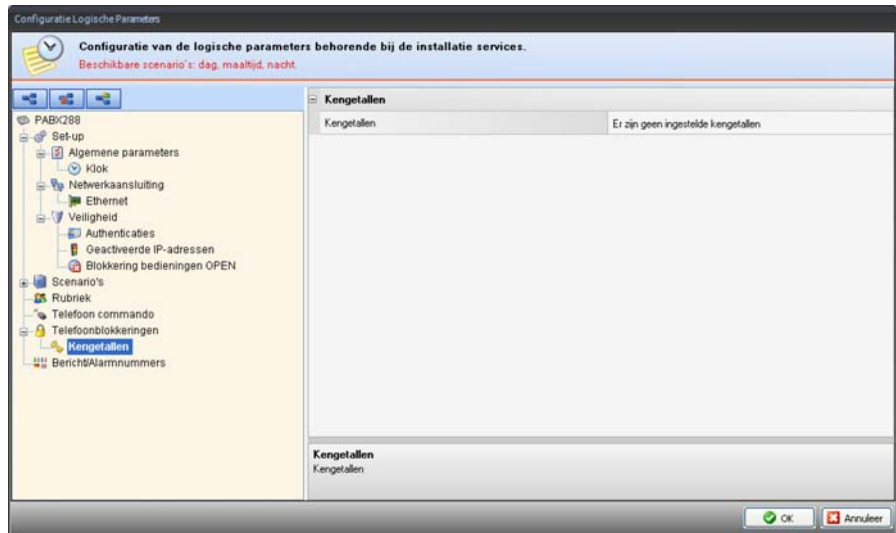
Configuratie Logische Parameters

Configuratie van de logische parameters behorende bij de installatie services.
Beschikbare scenario's: dag, maaltijd, nacht.

PABX288
Set-up
Algemene parameters
Klok
Netwerkaansluiting
Ethernet
Veiligheid
Authenticaties
Geactiveerde IP-adressen
Blokkering bedieningen OPEN
Scenario's
Rubriek
Telefoon commando
Telefoonblokkeringen
Kengetallen
Bericht/Alarmnummers

Kengetallen

| Kengetallen | Er zijn geen ingestelde kengetallen |
|---|---|

Kengetallen
Kengetallen

OK
Annuleer